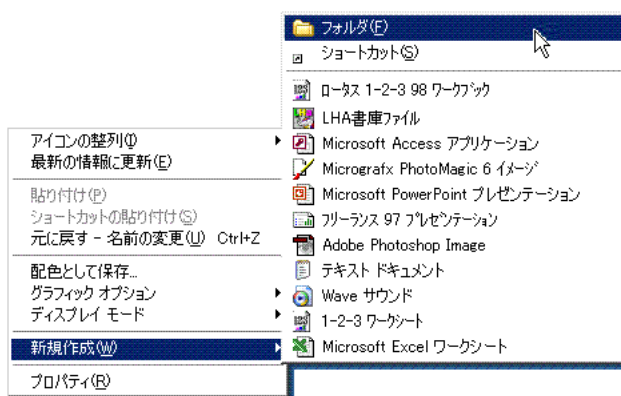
フォルダ(F)
ショートカット(S)
ロータス 1-2-3 98 ワークブック
LHA書庫ファイル
Microsoft Access アプリケーション
Micrografx PhotoMagic 6 イメージ
Microsoft PowerPoint プレゼンテーション
フリーランス 97 プレゼンテーション
Adobe Photoshop Image
テキスト ドキュメント
Wave サウンド
1-2-3 ワークシート
Microsoft Excel ワークシート

アイコンの整列(I)
最新の情報に更新(E)
貼り付け(P)
ショートカットの貼り付け(S)
元に戻す - 名前の変更(U) Ctrl+Z
配色として保存...
グラフィック オプション
ディスプレイ モード
新規作成(W)
プロパティ(R)